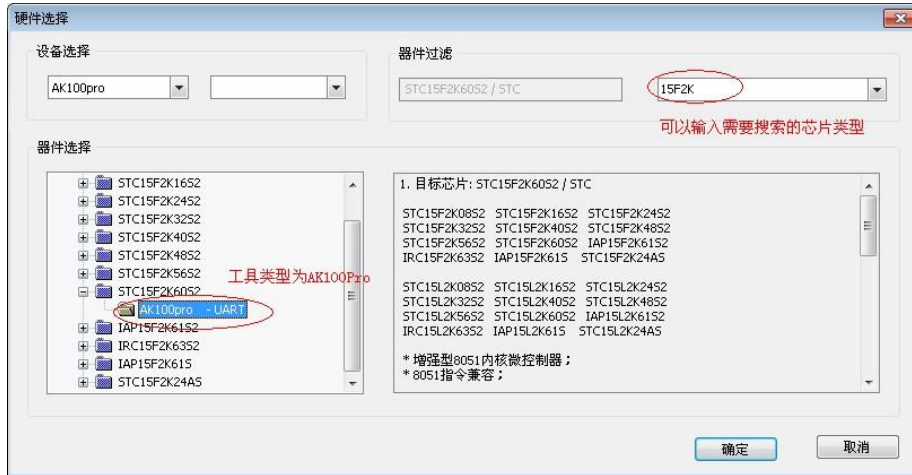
硬件选择

设备选择

AK100pro

器件过滤

STC15F2K60S2 / STC

15F2K

可以输入需要搜索的芯片类型

器件选择

STC15F2K16S2
STC15F2K24S2
STC15F2K32S2
STC15F2K40S2
STC15F2K48S2
STC15F2K56S2
STC15F2K60S2
AK100pro - UART
IAP15F2K61S2
IRC15F2K63S2
IAP15F2K61S
STC15F2K24AS

工具类型为AK100Pro

1. 目标芯片: STC15F2K60S2 / STC

STC15F2K08S2 STC15F2K16S2 STC15F2K24S2
STC15F2K32S2 STC15F2K40S2 STC15F2K48S2
STC15F2K56S2 STC15F2K60S2 IAP15F2K61S2
IRC15F2K63S2 IAP15F2K61S STC15F2K24AS

STC15L2K08S2 STC15L2K16S2 STC15L2K24S2
STC15L2K32S2 STC15L2K40S2 STC15L2K48S2
STC15L2K56S2 STC15L2K60S2 IAP15L2K61S2
IRC15L2K63S2 IAP15L2K61S STC15L2K24AS

* 增强型8051内核微控制器；
* 8051指令兼容；

确定

取消